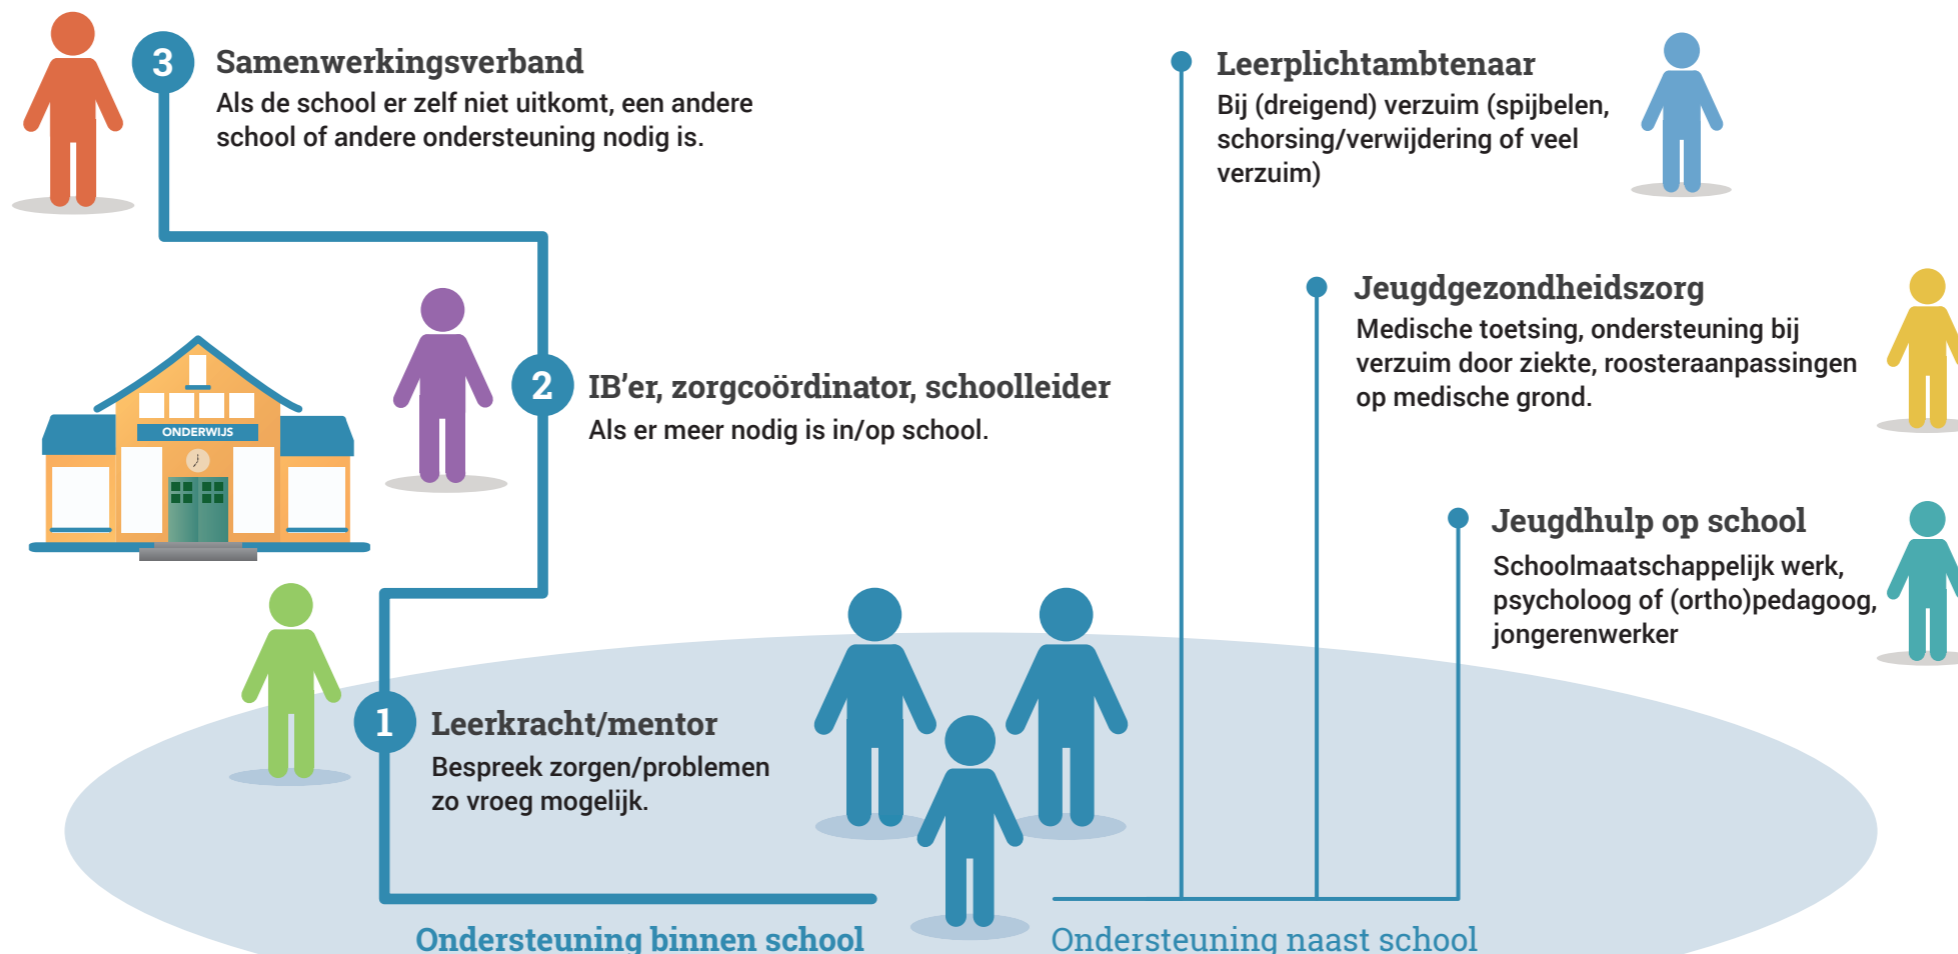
3 Samenwerkingsverband
Als de school er zelf niet uitkomt, een andere school of andere ondersteuning nodig is.

Leerplichtambtenaar
Bij (dreigend) verzuim (spijbelen, schorsing/verwijdering of veel verzuim)

Jeugdgezondheidszorg
Medische toetsing, ondersteuning bij verzuim door ziekte, roosteraanpassingen op medische grond.

ONDERWIJS

2 IB'er, zorgcoördinator, schoolleider
Als er meer nodig is in/op school.

Jeugdhulp op school
Schoolmaatschappelijk werk, psycholoog of (ortho)pedagoog, jongerenwerker

1 Leerkracht/mentor
Bespreek zorgen/problemen zo vroeg mogelijk.

Ondersteuning binnen school

Ondersteuning naast school